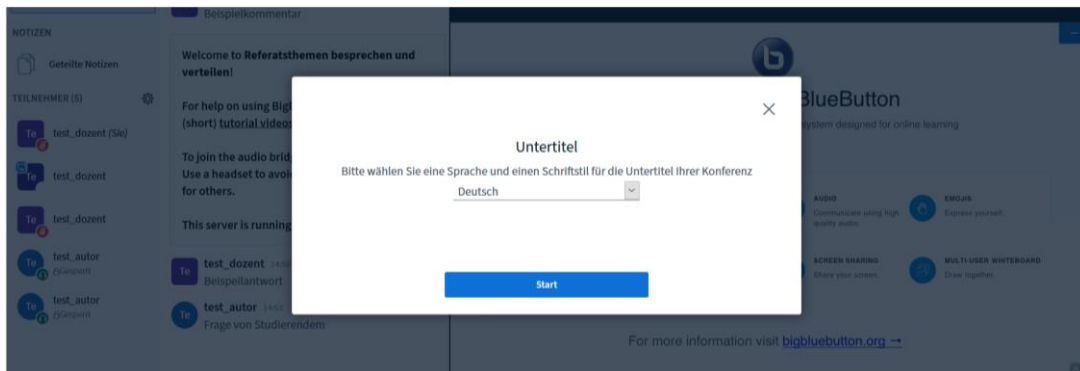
Beispielkommentar

NOTIZEN

Geteilte Notizen

TEILNEHMER (5)

Te test_dozent (Sie)

Te test_dozent

Te test_dozent

Te test_autor Gesperrt

Te test_autor Gesperrt

Welcome to Referatsthemen besprechen und verteilen!

For help on using Big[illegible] (short) tutorial videos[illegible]

To join the audio brid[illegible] Use a headset to avoi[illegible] for others.

This server is running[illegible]

Te test_dozent 14:5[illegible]
Beispielantwort

Te test_autor 14:57
Frage von Studierendem

BlueButton

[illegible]ystem designed for online learning

AUDIO
Communicate using high quality audio.

EMOJIS
Express yourself.

SCREEN SHARING
Share your screen.

MULTI-USER WHITEBOARD
Draw together.

For more information visit bigbluebutton.org →

Untertitel

Bitte wählen Sie eine Sprache und einen Schriftstil für die Untertitel Ihrer Konferenz

Deutsch

Start